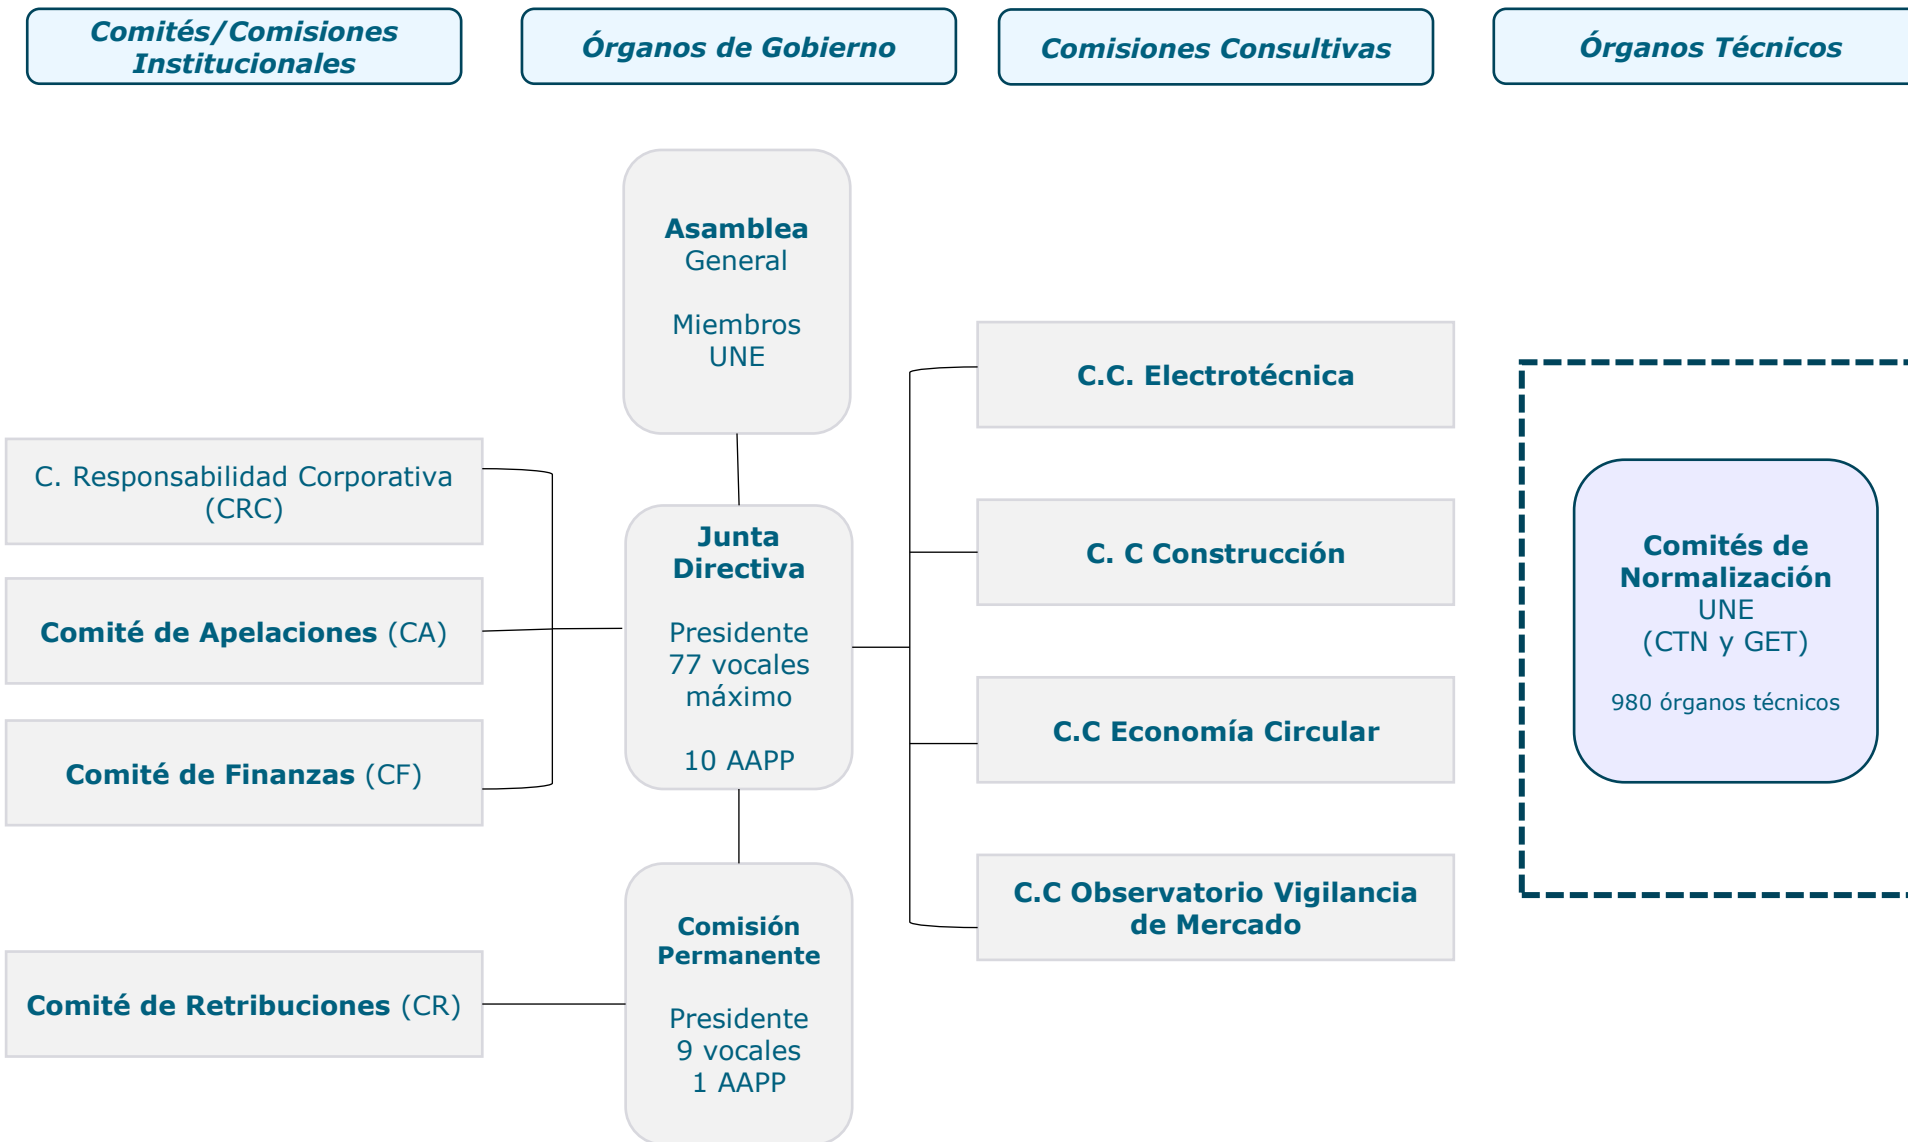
Comités/Comisiones Institucionales

Órganos de Gobierno

Comisiones Consultivas

Órganos Técnicos

Asamblea General

Miembros UNE

C. Responsabilidad Corporativa (CRC)

Comité de Apelaciones (CA)

Comité de Finanzas (CF)

Junta Directiva

Presidente
77 vocales máximo

10 AAPP

C.C. Electrotécnica

C. C Construcción

C.C Economía Circular

C.C Observatorio Vigilancia de Mercado

Comités de Normalización UNE (CTN y GET)

980 órganos técnicos

Comité de Retribuciones (CR)

Comisión Permanente

Presidente
9 vocales
1 AAPP